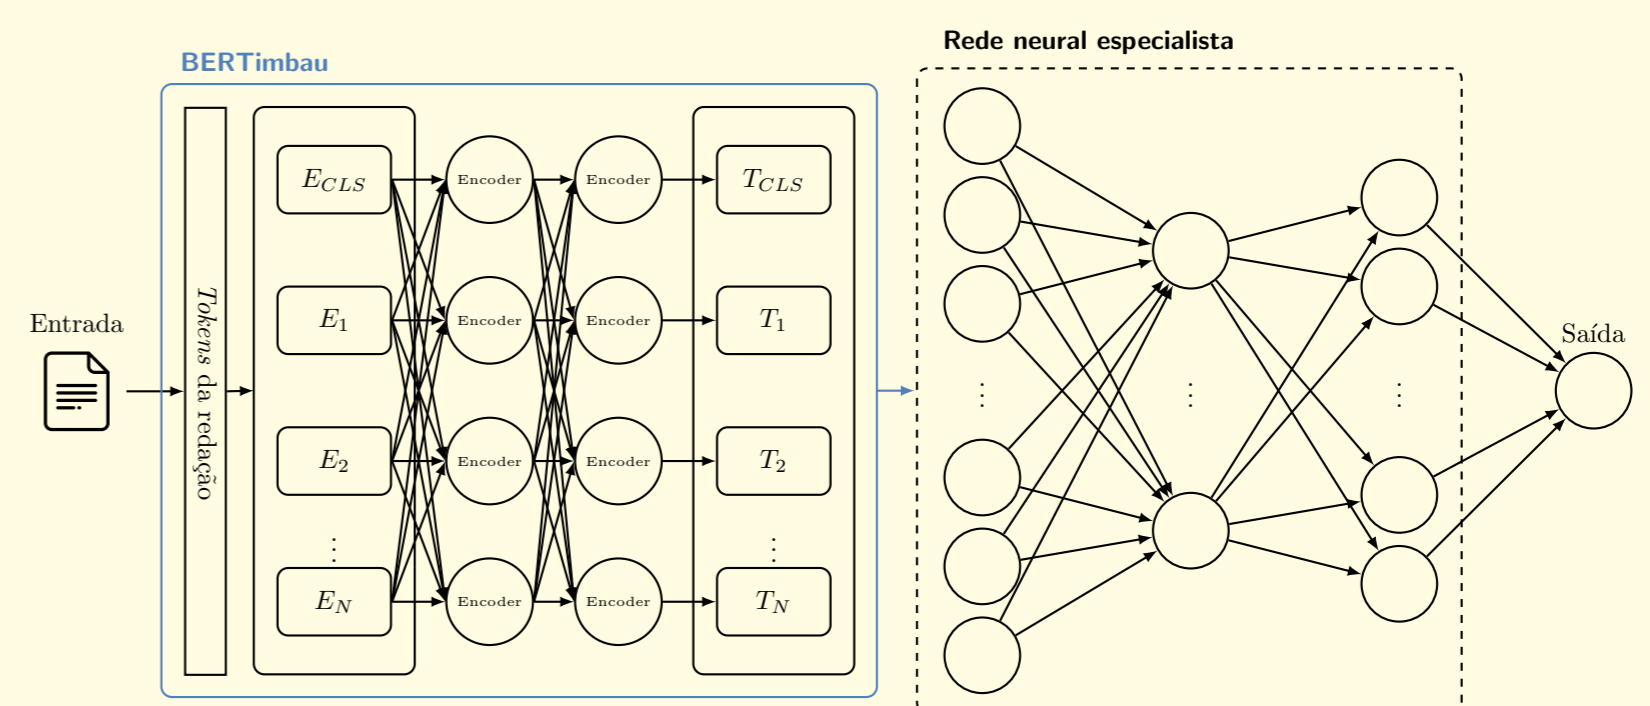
BERTimbau

Rede neural especialista

Entrada

*Tokens* da redação

$E_{CLS}$

$E_1$

$E_2$

$\vdots$

$E_N$

Encoder

Encoder

Encoder

Encoder

Encoder

Encoder

Encoder

Encoder

$T_{CLS}$

$T_1$

$T_2$

$\vdots$

$T_N$

$\vdots$

$\vdots$

$\vdots$

Saída